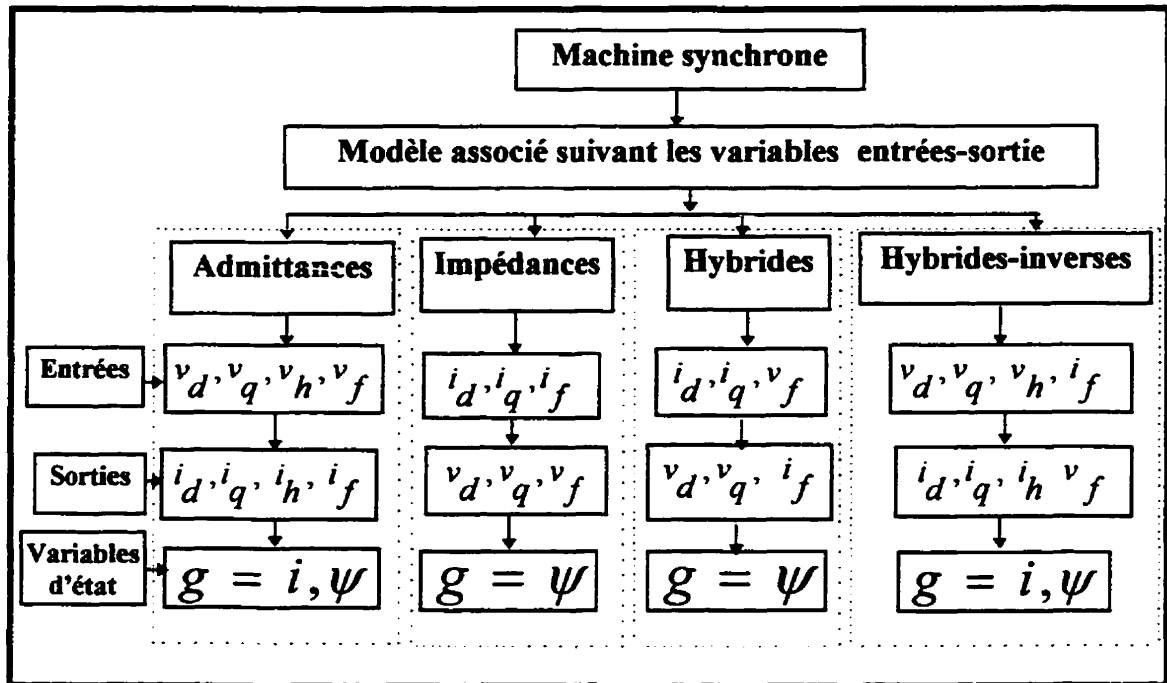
Machine synchrone

Modèle associé suivant les variables entrées-sortie

Admittances

Impédances

Hybrides

Hybrides-inverses

Entrées

Sorties

Variables d'état

$v_d, v_q, v_h, v_f$

$i_d, i_q, i_h, i_f$

$g = i, \psi$

$i_d, i_q, i_f$

$v_d, v_q, v_f$

$g = \psi$

$i_d, i_q, v_f$

$v_d, v_q, i_f$

$g = \psi$

$v_d, v_q, v_h, i_f$

$i_d, i_q, i_h\ v_f$

$g = i, \psi$